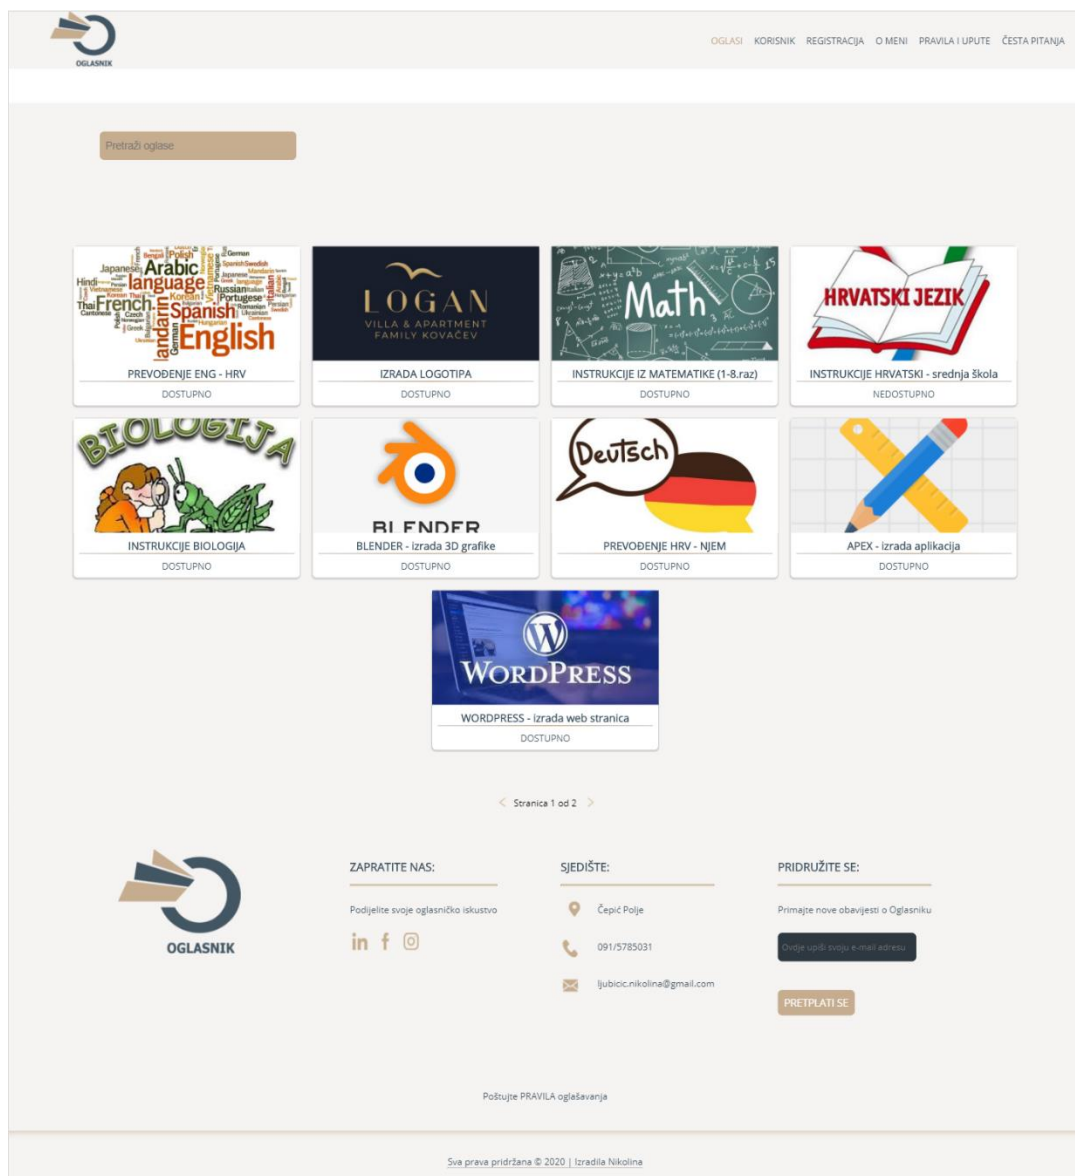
OGLASNIK

OGLASI KORISNIK REGISTRACIJA O MENI PRAVILA I UPUTE ČESTA PITANJA

Pretraži oglase

Arabic language French Spanish English Japanese Hindi Thai Russian Korean Portugese Mandarin German Polish

PREVOĐENJE ENG - HRV
DOSTUPNO

LOGAN
VILLA & APARTMENT FAMILY KOVAČEV

IZRADA LOGOTIPA
DOSTUPNO

Math

INSTRUKCIJE IZ MATEMATIKE (1-8.raz)
DOSTUPNO

HRVATSKI JEZIK

INSTRUKCIJE HRVATSKI - srednja škola
NEDOSTUPNO

BIOLOGIJA

INSTRUKCIJE BIOLOGIJA
DOSTUPNO

BLENDER

BLENDER - izrada 3D grafike
DOSTUPNO

Deutsch

PREVOĐENJE HRV - NJEM
DOSTUPNO

APEX - izrada aplikacija
DOSTUPNO

WORDPRESS

WORDPRESS - izrada web stranica
DOSTUPNO

Stranica 1 od 2

OGLASNIK

ZAPRATITE NAS:

Podijelite svoje oglasničko iskustvo

SJEDIŠTE:

Čepić Polje

091/5785031

ljubicic.nikolina@gmail.com

PRIDRUŽITE SE:

Primajte nove obavijesti o Oglasniku

Ovdje upiši svoju e-mail adresu

PRETPLATI SE

Poštujte PRAVILA oglašavanja

Sva prava pridržana © 2020 | Izradila Nikolina